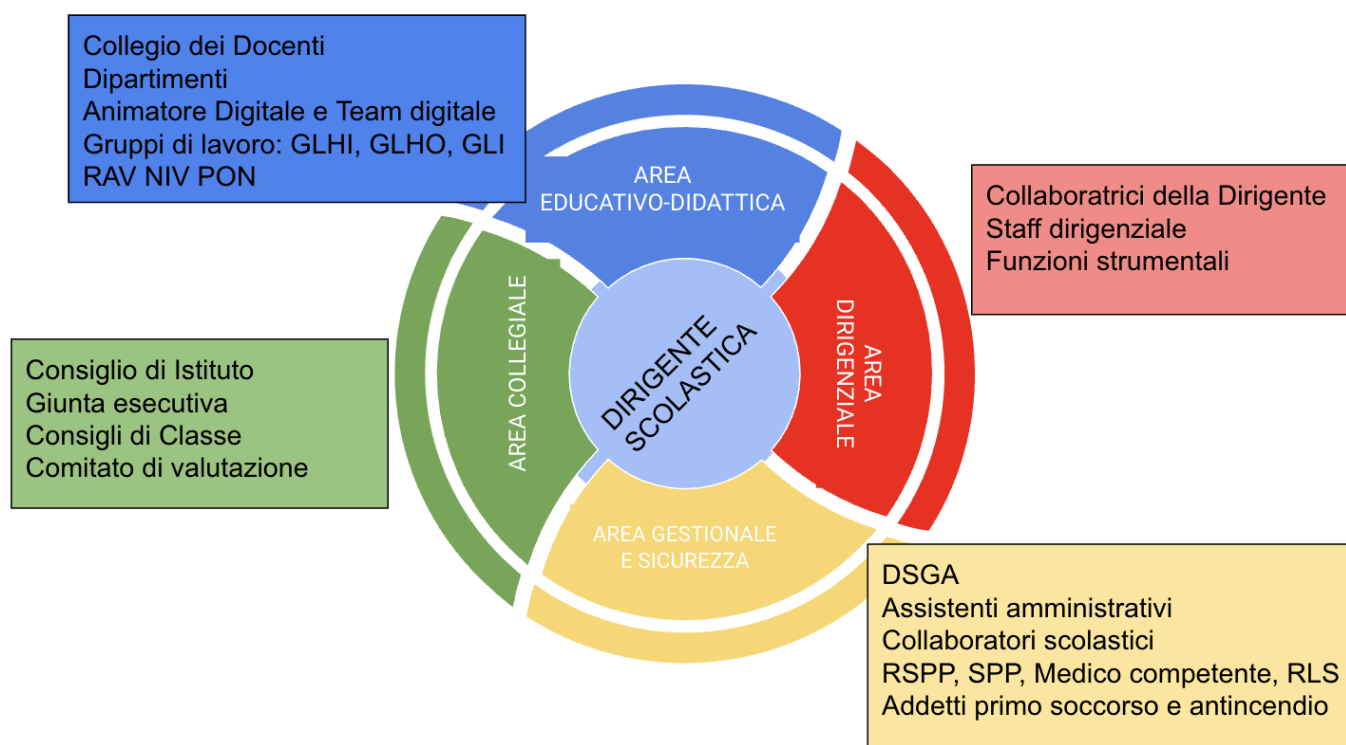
Collegio dei Docenti
Dipartimenti
Animatore Digitale e Team digitale
Gruppi di lavoro: GLHI, GLHO, GLI
RAV NIV PON

AREA EDUCATIVO-DIDATTICA

Collaboratrici della Dirigente
Staff dirigenziale
Funzioni strumentali

AREA DIRIGENZIALE

DIRIGENTE SCOLASTICA

AREA COLLEGIALE

Consiglio di Istituto
Giunta esecutiva
Consigli di Classe
Comitato di valutazione

AREA GESTIONALE E SICUREZZA

DSGA
Assistenti amministrativi
Collaboratori scolastici
RSPP, SPP, Medico competente, RLS
Addetti primo soccorso e antincendio